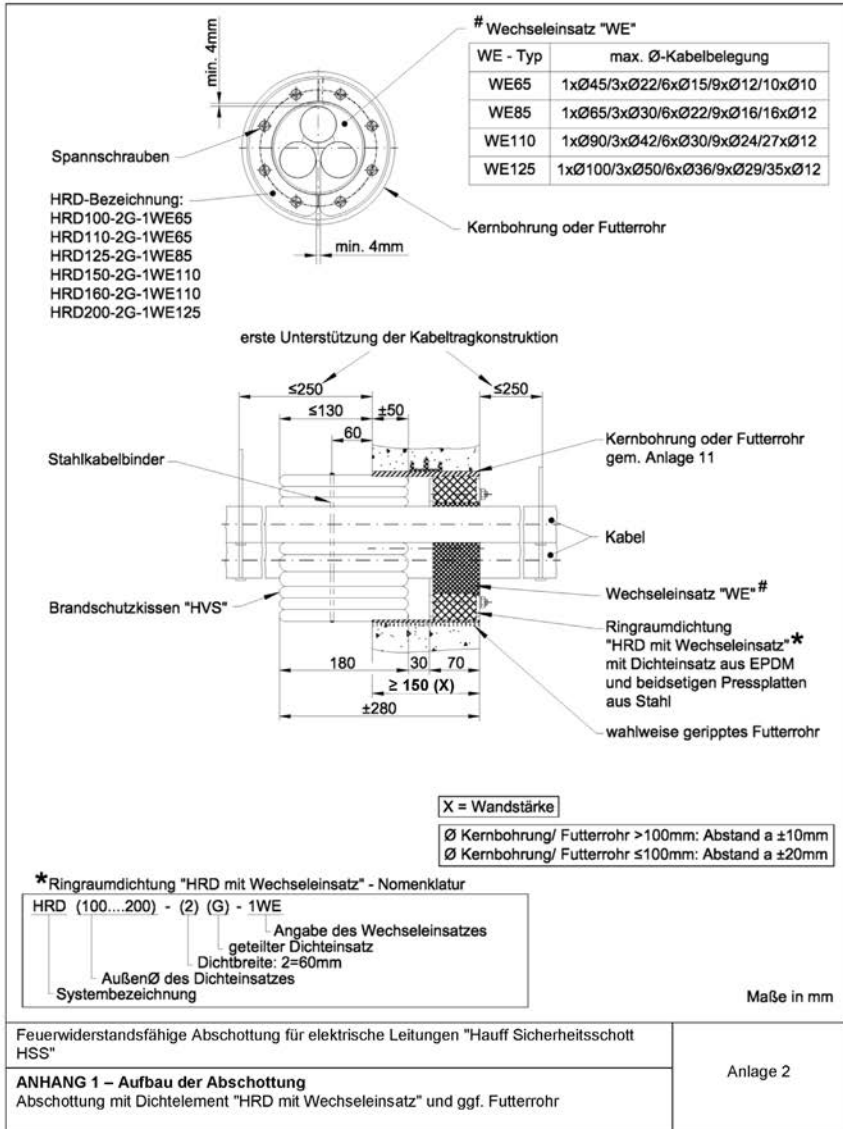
# Wechseleinsatz "WE"

| WE - Typ | max. Ø-Kabelbelegung |
|---|---|
| WE65 | 1xØ45/3xØ22/6xØ15/9xØ12/10xØ10 |
| WE85 | 1xØ65/3xØ30/6xØ22/9xØ16/16xØ12 |
| WE110 | 1xØ90/3xØ42/6xØ30/9xØ24/27xØ12 |
| WE125 | 1xØ100/3xØ50/6xØ36/9xØ29/35xØ12 |

min. 4mm

Spannschrauben

HRD-Bezeichnung:
HRD100-2G-1WE65
HRD110-2G-1WE65
HRD125-2G-1WE85
HRD150-2G-1WE110
HRD160-2G-1WE110
HRD200-2G-1WE125

min. 4mm

Kernbohrung oder Futterrohr

erste Unterstützung der Kabeltragkonstruktion

≤250
≤130
±50
≤250
60

Stahlkabelbinder

Kernbohrung oder Futterrohr gem. Anlage 11

Kabel

Wechseleinsatz "WE" #

Brandschutzkissen "HVS"

Ringraumdichtung "HRD mit Wechseleinsatz"* mit Dichteinsatz aus EPDM und beidsetigen Pressplatten aus Stahl

180
30
70
≥ 150 (X)
±280

wahlweise geripptes Futterrohr

X = Wandstärke

Ø Kernbohrung/ Futterrohr >100mm: Abstand a ±10mm
Ø Kernbohrung/ Futterrohr ≤100mm: Abstand a ±20mm

*Ringraumdichtung "HRD mit Wechseleinsatz" - Nomenklatur

HRD (100....200) - (2) (G) - 1WE
Angabe des Wechseleinsatzes
geteilter Dichteinsatz
Dichtbreite: 2=60mm
AußenØ des Dichteinsatzes
Systembezeichnung

Maße in mm

Feuerwiderstandsfähige Abschottung für elektrische Leitungen "Hauff Sicherheitsschott HSS"

ANHANG 1 – Aufbau der Abschottung
Abschottung mit Dichtelement "HRD mit Wechseleinsatz" und ggf. Futterrohr

Anlage 2